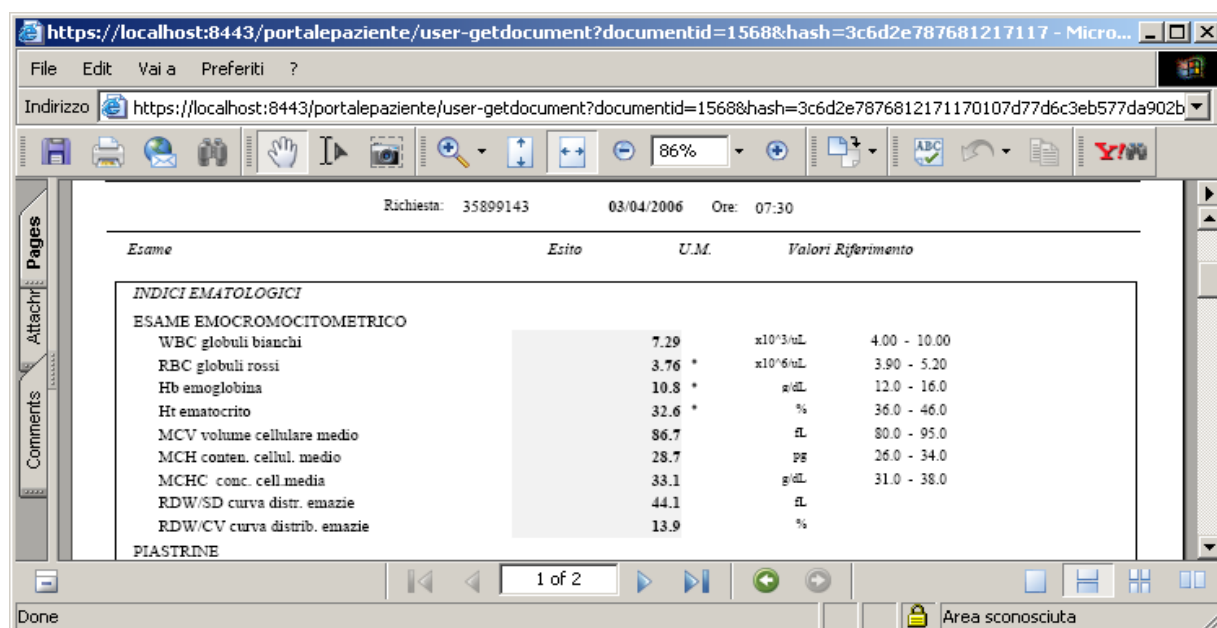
https://localhost:8443/portalepaziente/user-getdocument?documentid=1568&hash=3c6d2e787681217117 - Micro...

File Edit Vai a Preferiti ?

Indirizzo https://localhost:8443/portalepaziente/user-getdocument?documentid=1568&hash=3c6d2e7876812171170107d77d6c3eb577da902b

86%

Pages Attachm Comments

Richiesta: 35899143 03/04/2006 Ore: 07:30

| Esame | Esito | | U.M. | Valori Riferimento |
|---|---|---|---|---|
| INDICI EMATOLOGICI | | | | |
| ESAME EMOCROMOCITOMETRICO | | | | |
| WBC globuli bianchi | 7.29 | | x10^3/uL | 4.00 - 10.00 |
| RBC globuli rossi | 3.76 | * | x10^6/uL | 3.90 - 5.20 |
| Hb emoglobina | 10.8 | * | g/dL | 12.0 - 16.0 |
| Ht ematocrito | 32.6 | * | % | 36.0 - 46.0 |
| MCV volume cellulare medio | 86.7 | | fL | 80.0 - 95.0 |
| MCH conten. cellul. medio | 28.7 | | pg | 26.0 - 34.0 |
| MCHC conc. cell.media | 33.1 | | g/dL | 31.0 - 38.0 |
| RDW/SD curva distr. emazie | 44.1 | | fL | |
| RDW/CV curva distrib. emazie | 13.9 | | % | |
| PIASTRINE | | | | |

1 of 2

Done Area sconosciuta